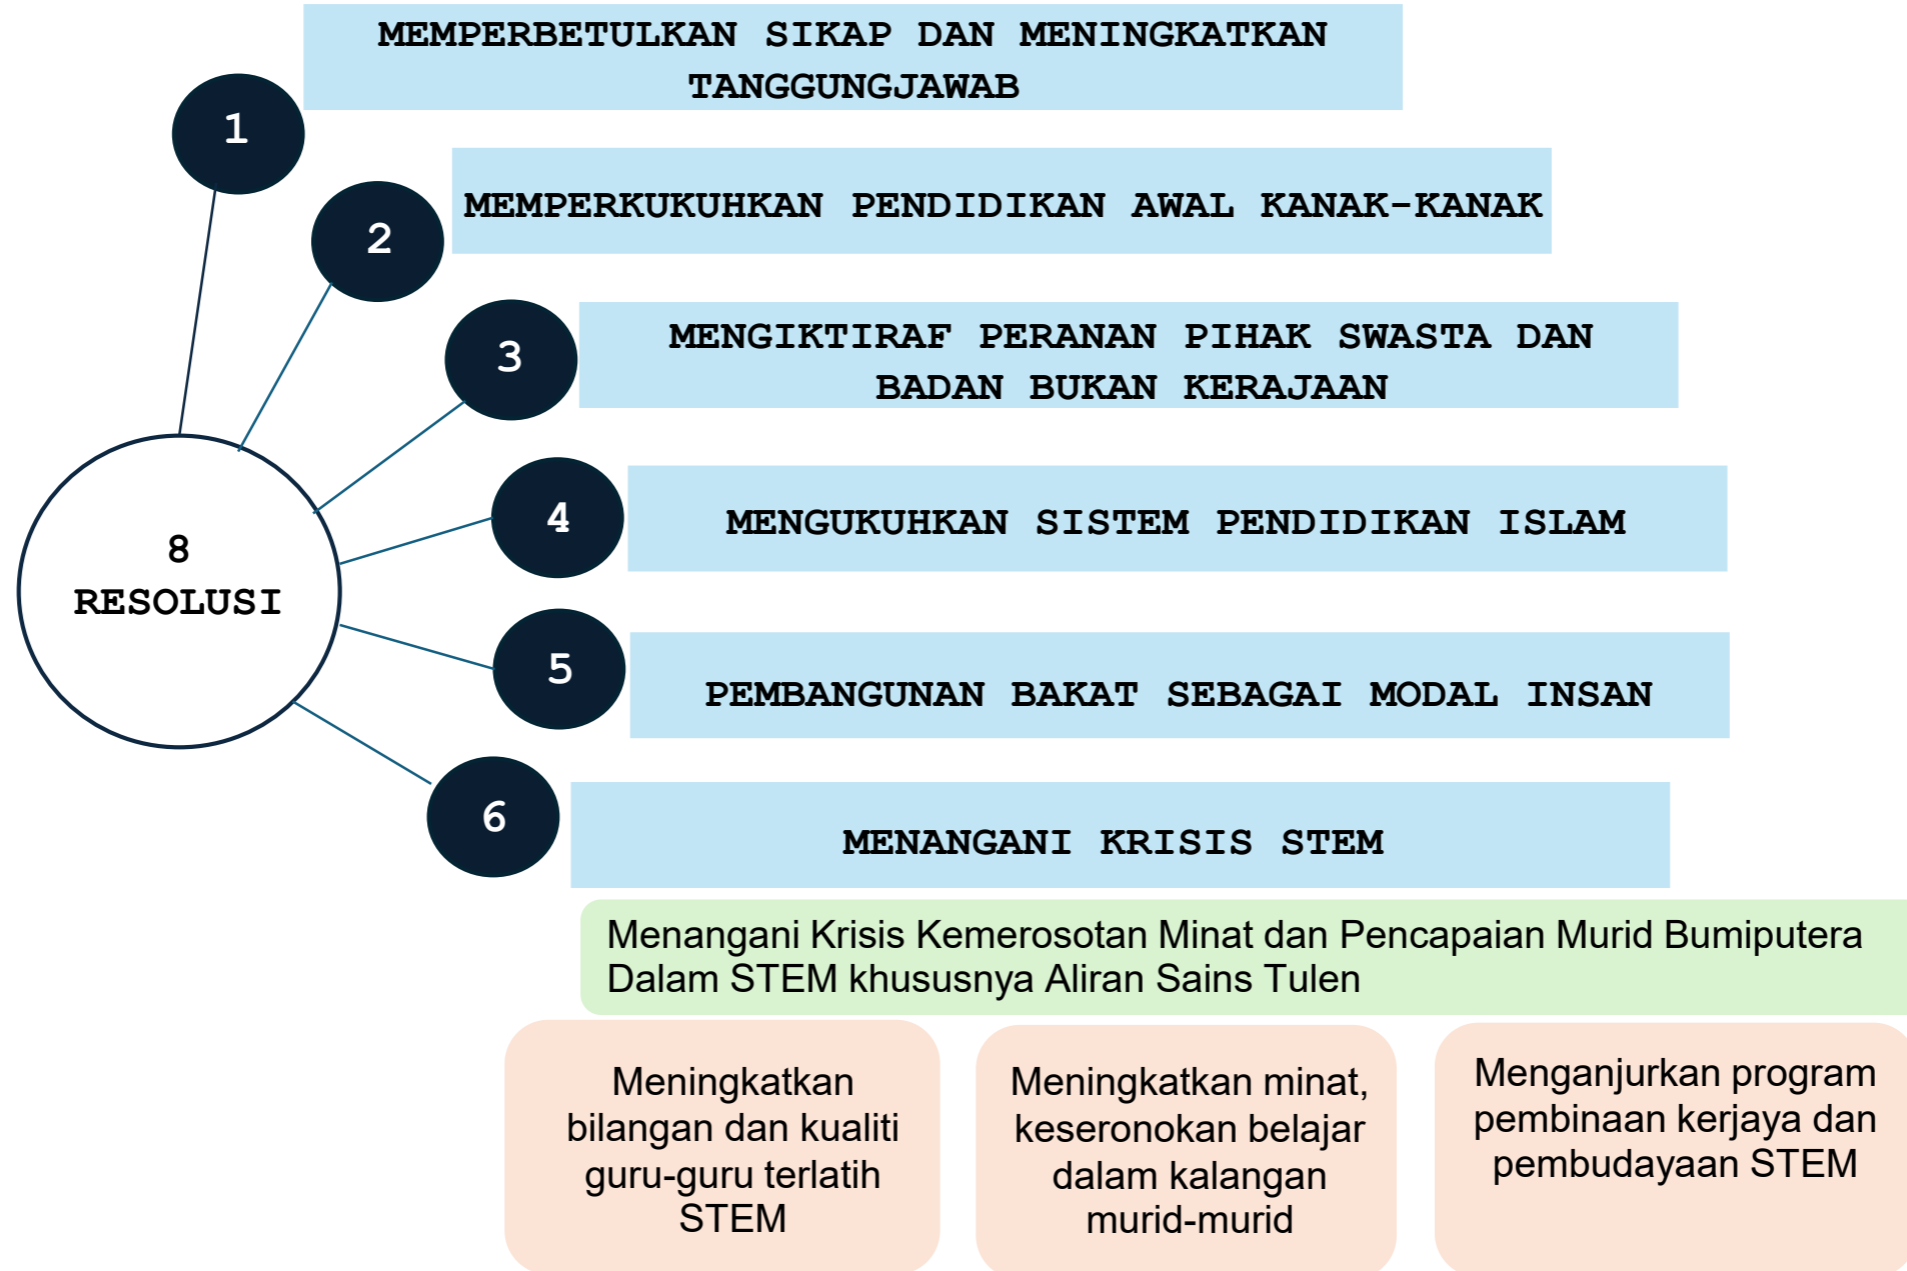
1

MEMPERBETULKAN SIKAP DAN MENINGKATKAN TANGGUNGJAWAB

2

MEMPERKUKUHKAN PENDIDIKAN AWAL KANAK-KANAK

3

MENGIKTIRAF PERANAN PIHAK SWASTA DAN BADAN BUKAN KERAJAAN

8 RESOLUSI

4

MENGUKUHKAN SISTEM PENDIDIKAN ISLAM

5

PEMBANGUNAN BAKAT SEBAGAI MODAL INSAN

6

MENANGANI KRISIS STEM

Menangani Krisis Kemerosotan Minat dan Pencapaian Murid Bumiputera Dalam STEM khususnya Aliran Sains Tulen

Meningkatkan bilangan dan kualiti guru-guru terlatih STEM

Meningkatkan minat, keseronokan belajar dalam kalangan murid-murid

Menganjurkan program pembinaan kerjaya dan pembudayaan STEM